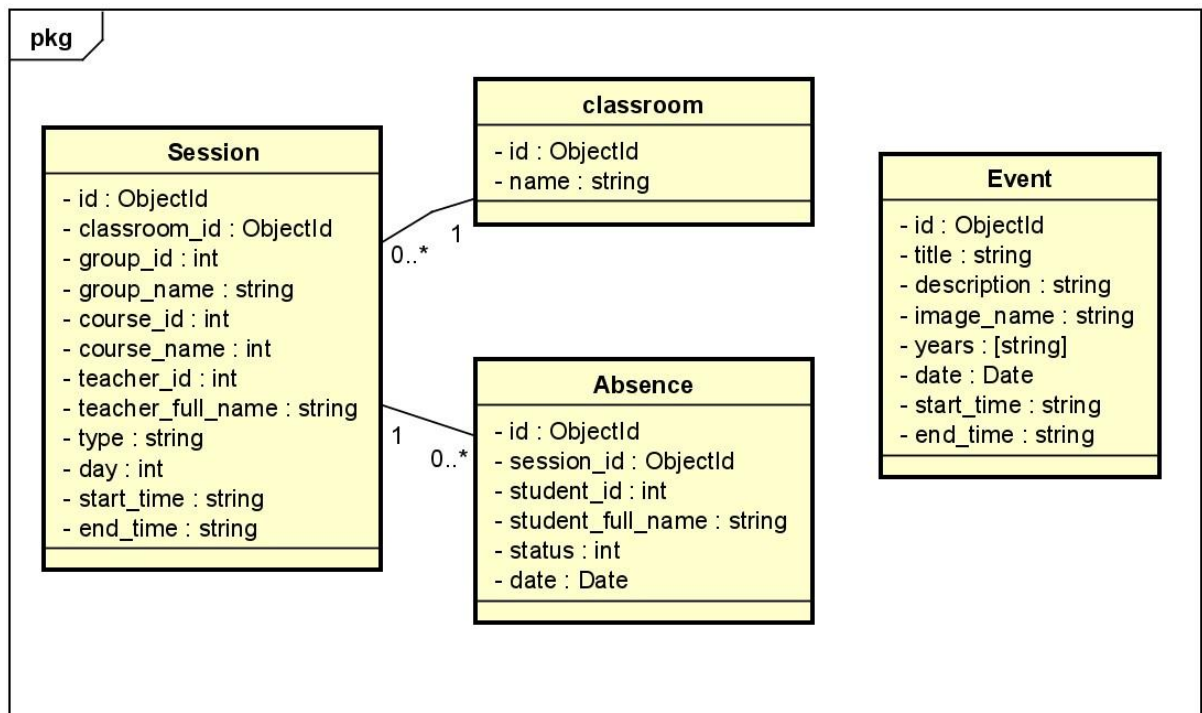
pkg

Session
- id : ObjectId
- classroom_id : ObjectId
- group_id : int
- group_name : string
- course_id : int
- course_name : int
- teacher_id : int
- teacher_full_name : string
- type : string
- day : int
- start_time : string
- end_time : string

classroom
- id : ObjectId
- name : string

0..*
1

Absence
- id : ObjectId
- session_id : ObjectId
- student_id : int
- student_full_name : string
- status : int
- date : Date

1
0..*

Event
- id : ObjectId
- title : string
- description : string
- image_name : string
- years : [string]
- date : Date
- start_time : string
- end_time : string